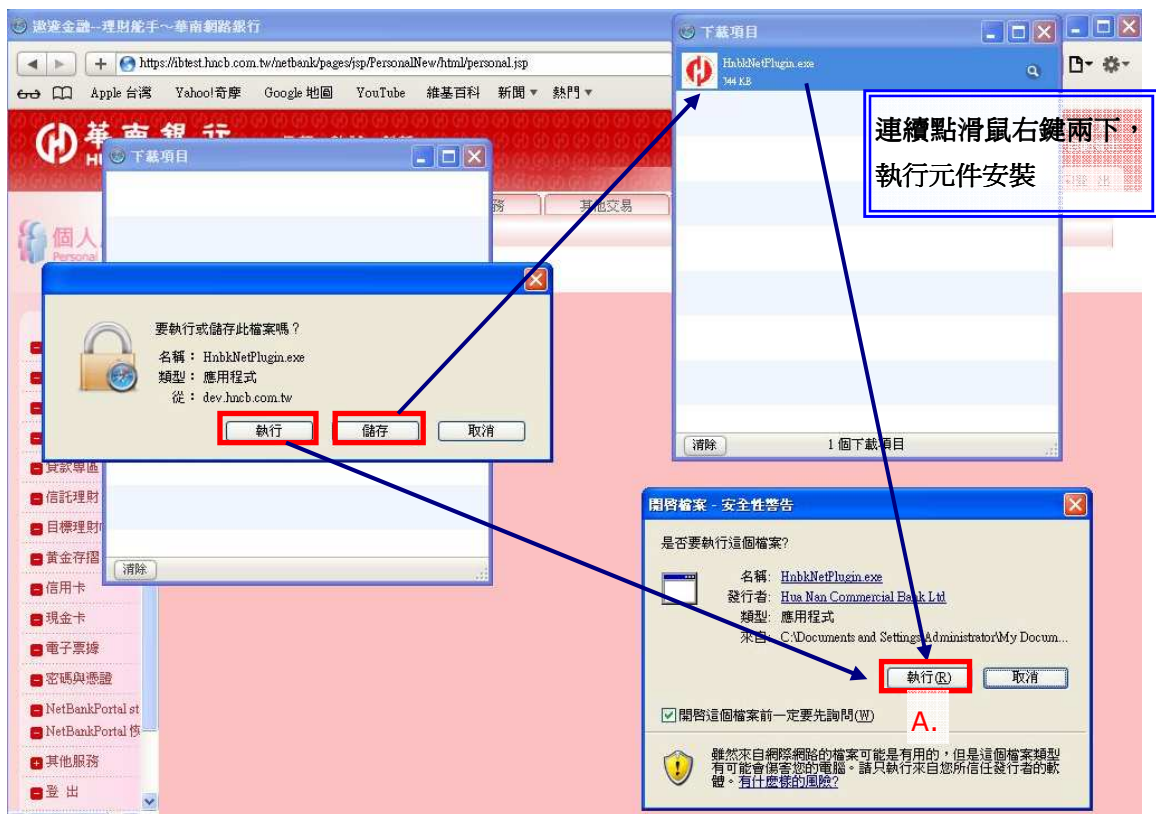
遨遊金融--理財能手~華南網路銀行
https://ibtest.hncb.com.tw/netbank/pages/jsp/PersonalNew/html/personal.jsp
Apple 台灣 Yahoo!奇摩 Google 地圖 YouTube 維基百科 新聞 ▾ 熱門 ▾
華南銀行
下載項目
務 其他交易
個人
Personal
要執行或儲存此檔案嗎？
名稱： HnbkNetPlugin.exe
類型： 應用程式
從： dev.hncb.com.tw
執行 儲存 取消
貸款專區
信託理財
目標理財
黃金存摺
信用卡
現金卡
電子票據
密碼與憑證
NetBankPortal st
NetBankPortal 快
其他服務
登 出
清除
下載項目
HnbkNetPlugin.exe
344 KB
連續點滑鼠右鍵兩下，執行元件安裝
清除 1 個下載項目
開啟檔案 - 安全性警告
是否要執行這個檔案?
名稱: HnbkNetPlugin.exe
發行者: Hua Nan Commercial Bank Ltd
類型: 應用程式
來自: C:\Documents and Settings\Administrator\My Docum...
執行(R) 取消
A.
開啟這個檔案前一定要先詢問(W)
雖然來自網際網路的檔案可能是有用的，但是這個檔案類型有可能會傷害您的電腦。請只執行來自您所信任發行者的軟體。有什麼樣的風險?